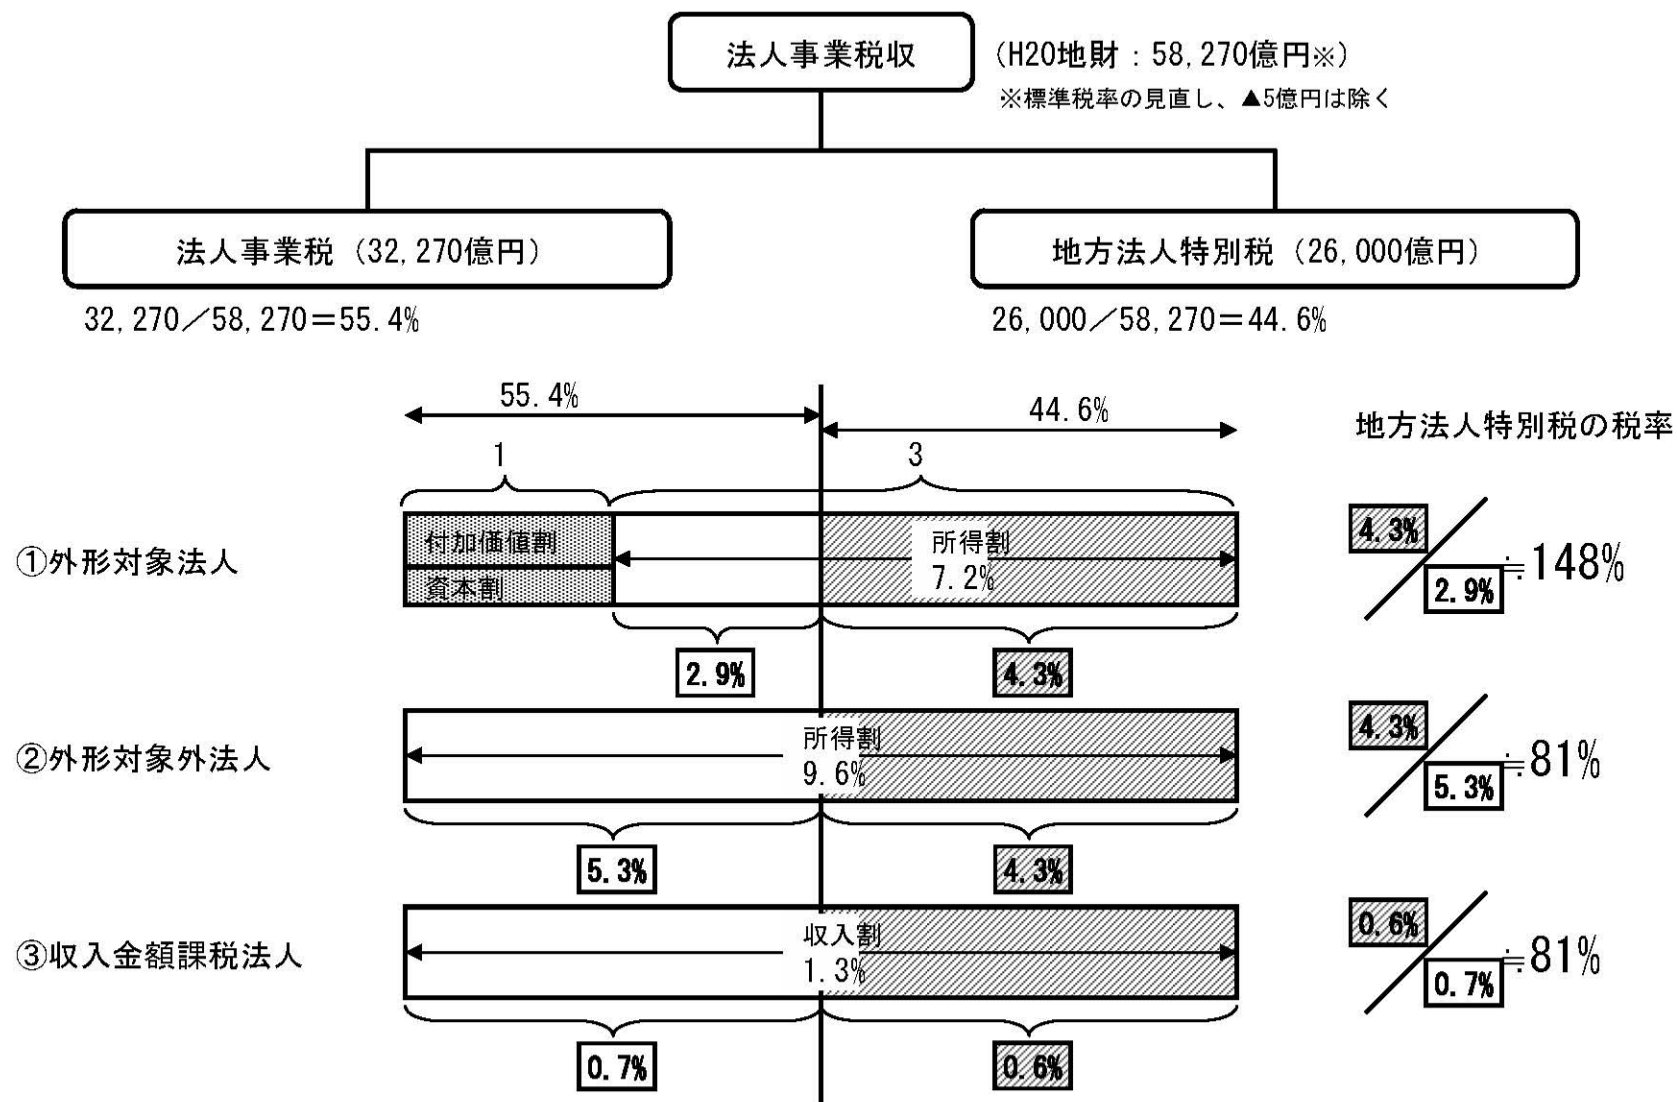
法人事業税収

（H20地財：58,270億円※）

※標準税率の見直し、▲5億円は除く

法人事業税（32,270億円）

32,270／58,270＝55.4%

地方法人特別税（26,000億円）

26,000／58,270＝44.6%

55.4%

44.6%

地方法人特別税の税率

1

3

①外形対象法人

付加価値割

資本割

所得割
7.2%

2.9%

4.3%

4.3%

2.9%

≒148%

②外形対象外法人

所得割
9.6%

5.3%

4.3%

4.3%

5.3%

≒81%

③収入金額課税法人

収入割
1.3%

0.7%

0.6%

0.6%

0.7%

≒81%